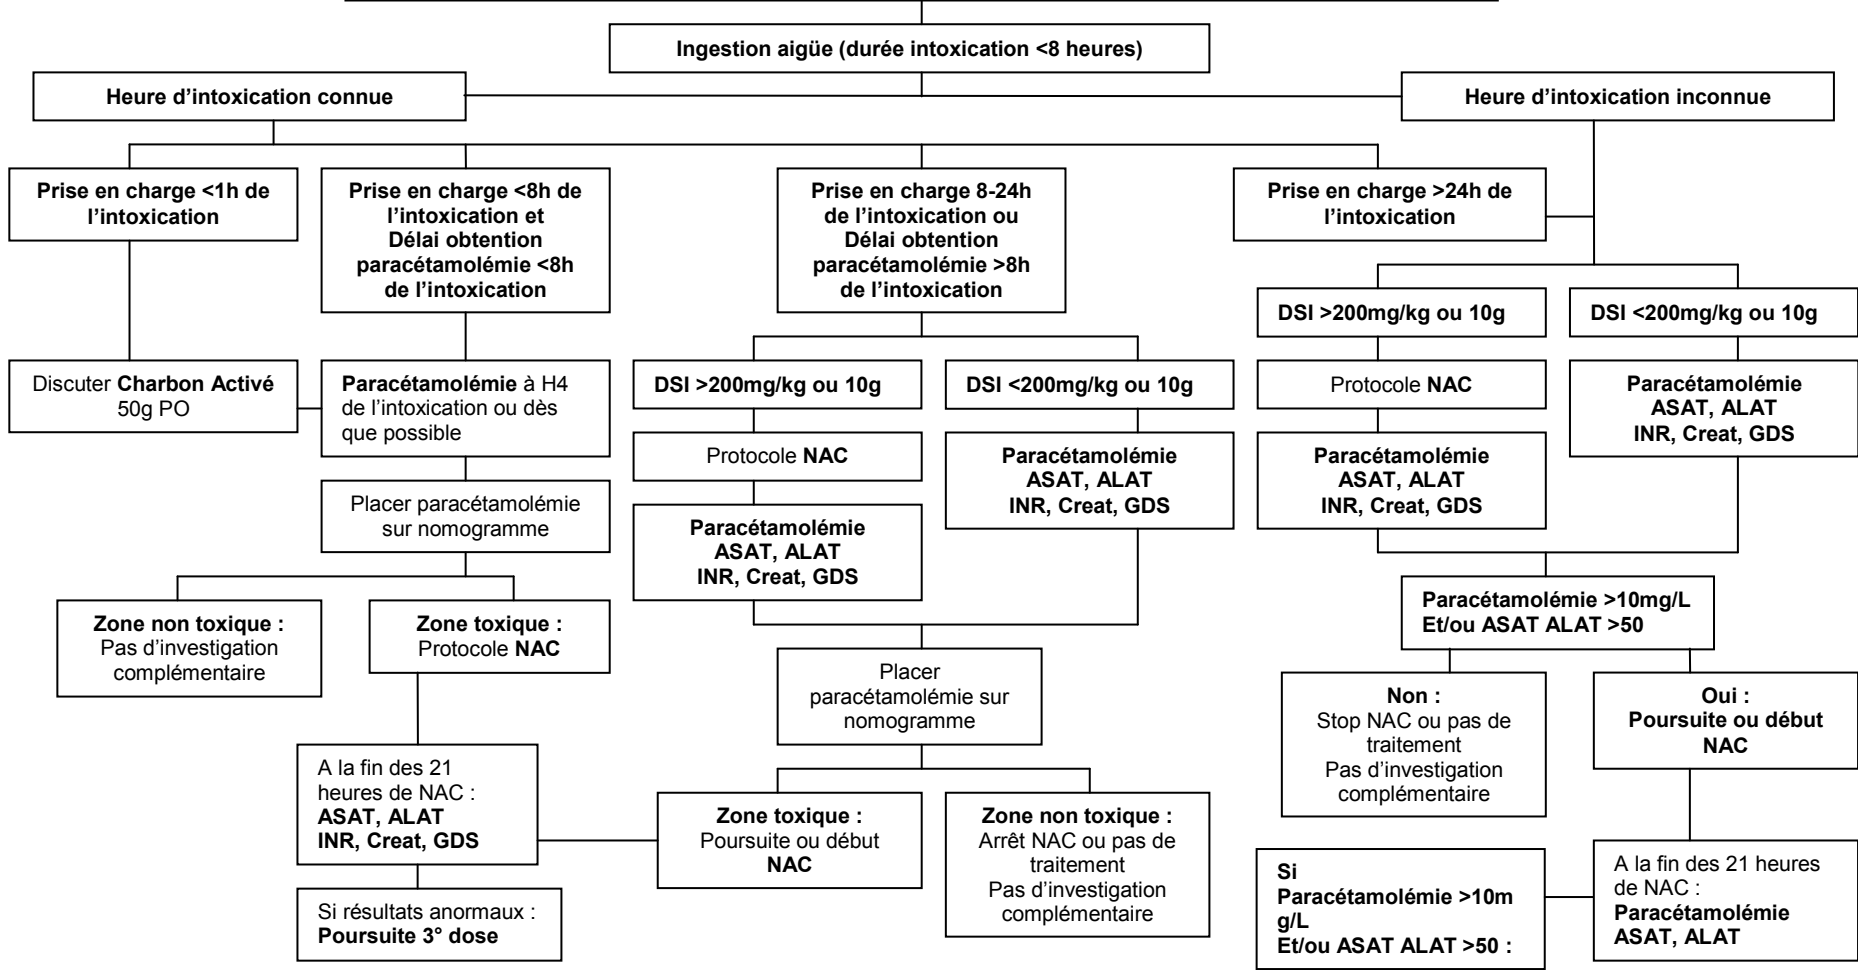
Ingestion aigüe (durée intoxication <8 heures)

Heure d'intoxication connue

Heure d'intoxication inconnue

Prise en charge <1h de l'intoxication

Prise en charge <8h de l'intoxication et Délai obtention paracétamolémie <8h de l'intoxication

Prise en charge 8-24h de l'intoxication ou Délai obtention paracétamolémie >8h de l'intoxication

Prise en charge >24h de l'intoxication

Discuter Charbon Activé 50g PO

Paracétamolémie à H4 de l'intoxication ou dès que possible

Placer paracétamolémie sur nomogramme

Zone non toxique : Pas d'investigation complémentaire

Zone toxique : Protocole NAC

A la fin des 21 heures de NAC : ASAT, ALAT INR, Creat, GDS

Si résultats anormaux : Poursuite 3° dose

DSI >200mg/kg ou 10g

DSI <200mg/kg ou 10g

Protocole NAC

Paracétamolémie ASAT, ALAT INR, Creat, GDS

Paracétamolémie ASAT, ALAT INR, Creat, GDS

Placer paracétamolémie sur nomogramme

Zone toxique : Poursuite ou début NAC

Zone non toxique : Arrêt NAC ou pas de traitement Pas d'investigation complémentaire

DSI >200mg/kg ou 10g

DSI <200mg/kg ou 10g

Protocole NAC

Paracétamolémie ASAT, ALAT INR, Creat, GDS

Paracétamolémie ASAT, ALAT INR, Creat, GDS

Paracétamolémie >10mg/L Et/ou ASAT ALAT >50

Non : Stop NAC ou pas de traitement Pas d'investigation complémentaire

Oui : Poursuite ou début NAC

A la fin des 21 heures de NAC : Paracétamolémie ASAT, ALAT

Si Paracétamolémie >10mg/L Et/ou ASAT ALAT >50 :